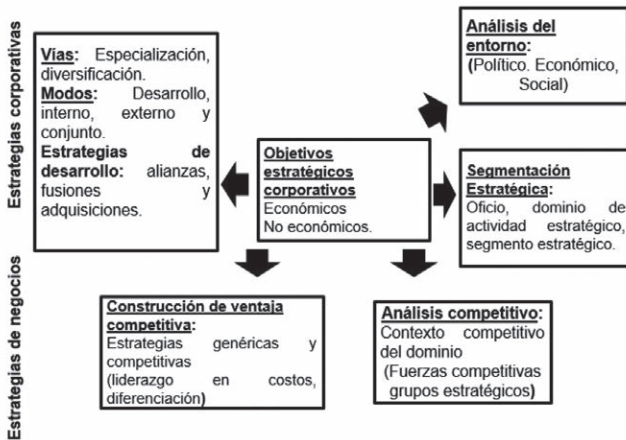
Estrategias corporativas

Vías: Especialización, diversificación.
Modos: Desarrollo, interno, externo y conjunto.
Estrategias de desarrollo: alianzas, fusiones y adquisiciones.

Objetivos estratégicos corporativos
Económicos
No económicos.

Análisis del entorno:
(Político. Económico, Social)

Segmentación Estratégica:
Oficio, dominio de actividad estratégico, segmento estratégico.

Estrategias de negocios

Construcción de ventaja competitiva:
Estrategias genéricas y competitivas
(liderazgo en costos, diferenciación)

Análisis competitivo:
Contexto competitivo del dominio
(Fuerzas competitivas grupos estratégicos)